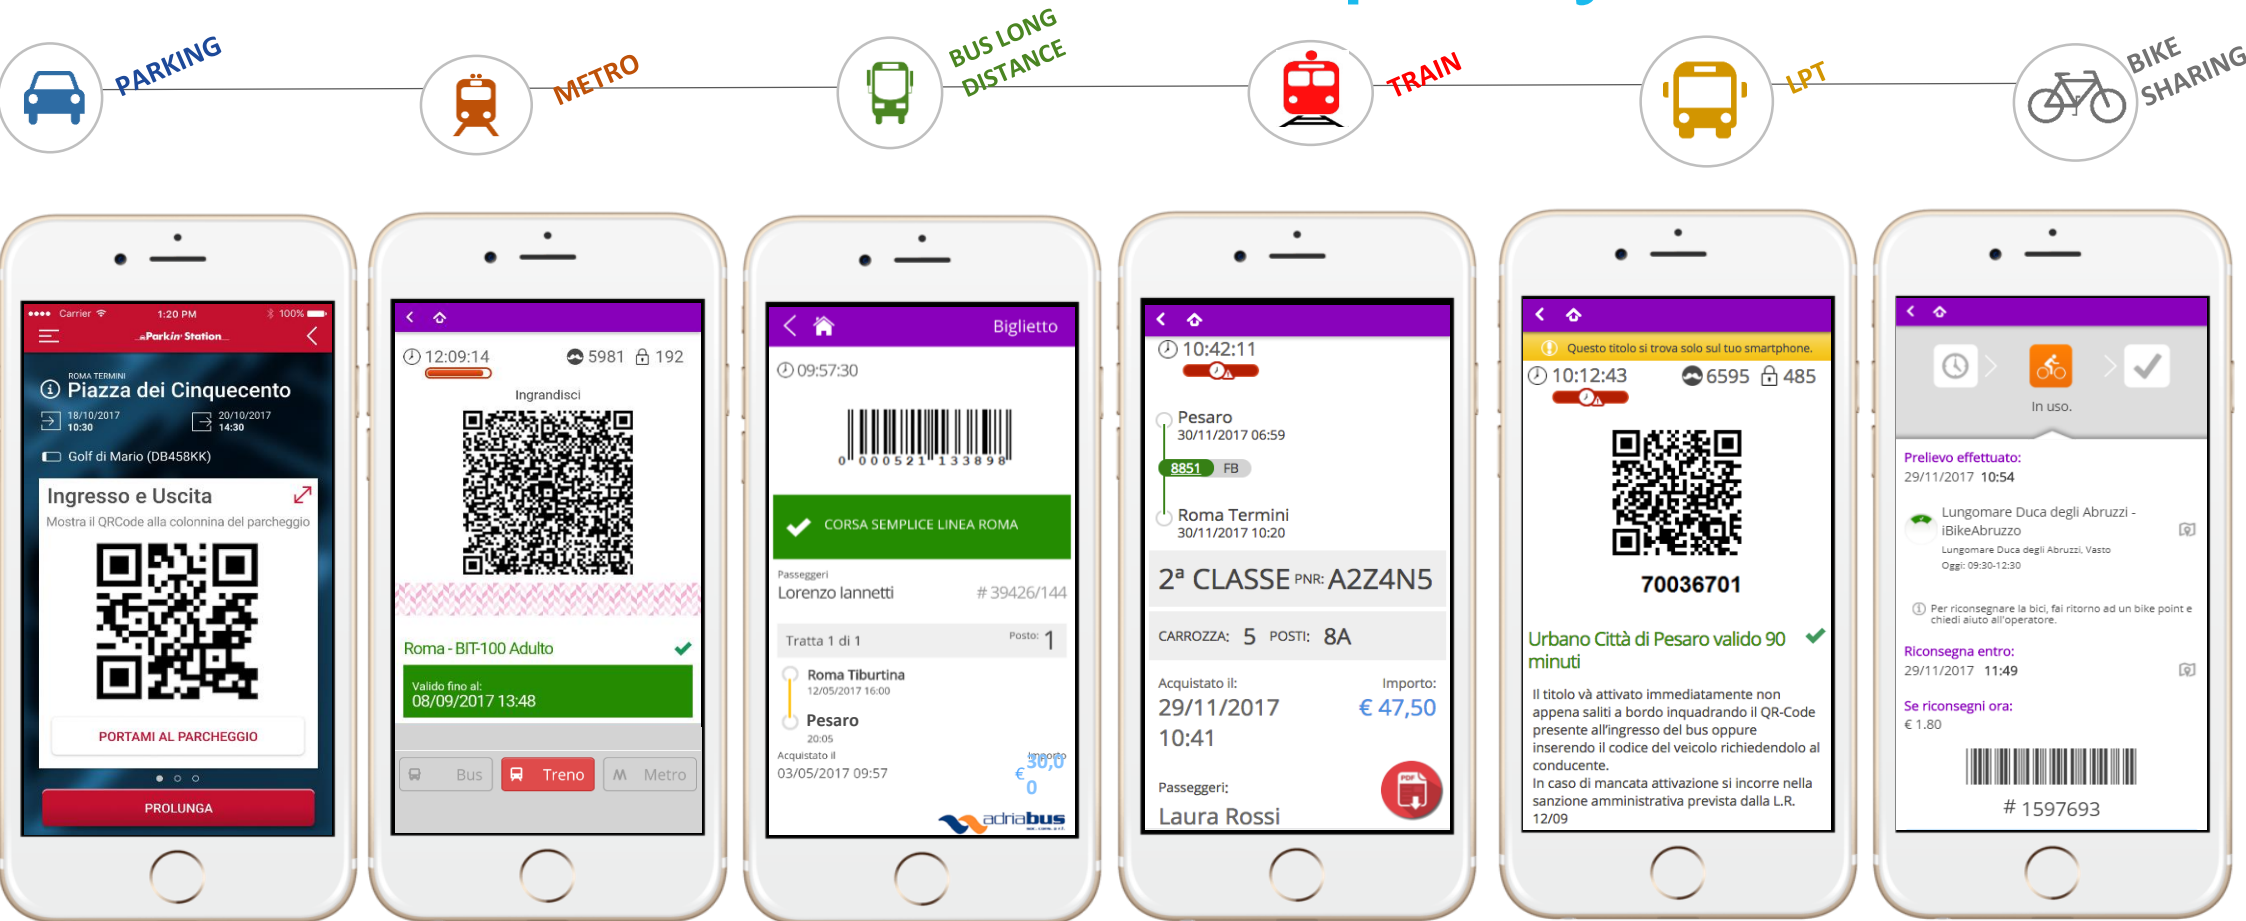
PARKING
METRO
BUS LONG DISTANCE
TRAIN
LPT
BIKE SHARING

Carrier 1:20 PM 100%
ParkinStation
ROMA TERMINI
Piazza dei Cinquecento
18/10/2017 10:30
20/10/2017 14:30
Golf di Mario (DB458KK)
Ingresso e Uscita
Mostra il QRCode alla colonnina del parcheggio
PORTAMI AL PARCHEGGIO
PROLUNGA

12:09:14 5981 192
Ingrandisci
Roma - BIT-100 Adulto
Valido fino al:
08/09/2017 13:48
Bus Treno Metro

Biglietto
09:57:30
0 000521 133898
CORSA SEMPLICE LINEA ROMA
Passeggeri
Lorenzo Iannetti # 39426/144
Tratta 1 di 1 Posto: 1
Roma Tiburtina
12/05/2017 16:00
Pesaro
20:05
Acquistato il
03/05/2017 09:57
Importo
€ 30,00
adriabus

10:42:11
Pesaro
30/11/2017 06:59
8851 FB
Roma Termini
30/11/2017 10:20
2ª CLASSE PNR: A2Z4N5
CARROZZA: 5 POSTI: 8A
Acquistato il:
29/11/2017 10:41
Importo:
€ 47,50
Passeggeri:
Laura Rossi

Questo titolo si trova solo sul tuo smartphone.
10:12:43 6595 485
70036701
Urbano Città di Pesaro valido 90 minuti
Il titolo và attivato immediatamente non appena saliti a bordo inquadrando il QR-Code presente all'ingresso del bus oppure inserendo il codice del veicolo richiedendolo al conducente.
In caso di mancata attivazione si incorre nella sanzione amministrativa prevista dalla L.R. 12/09

In uso.
Prelievo effettuato:
29/11/2017 10:54
Lungomare Duca degli Abruzzi - iBikeAbruzzo
Lungomare Duca degli Abruzzi, Vasto
Oggi: 09:30-12:30
Per riconsegnare la bici, fai ritorno ad un bike point e chiedi aiuto all'operatore.
Riconsegna entro:
29/11/2017 11:49
Se riconsegni ora:
€ 1.80
# 1597693